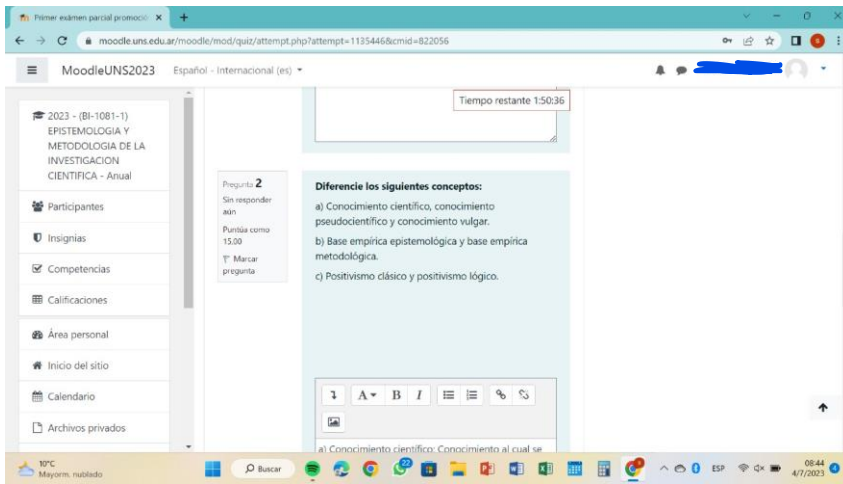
Primer exámen parcial promoció ×

moodle.uns.edu.ar/moodle/mod/quiz/attempt.php?attempt=1135446&cmid=822056

MoodleUNS2023 Español - Internacional (es)

Tiempo restante 1:50:36

2023 - (BI-1081-1) EPISTEMOLOGIA Y METODOLOGIA DE LA INVESTIGACION CIENTIFICA - Anual

Participantes

Insignias

Competencias

Calificaciones

Área personal

Inicio del sitio

Calendario

Archivos privados

Pregunta 2
Sin responder aún
Puntúa como 15,00
Marcar pregunta

Diferencie los siguientes conceptos:

a) Conocimiento científico, conocimiento pseudocientífico y conocimiento vulgar.

b) Base empírica epistemológica y base empírica metodológica.

c) Positivismo clásico y positivismo lógico.

a) Conocimiento científico: Conocimiento al cual se

10°C
Mayorm. nublado

Buscar

ESP 08:44 4/7/2023